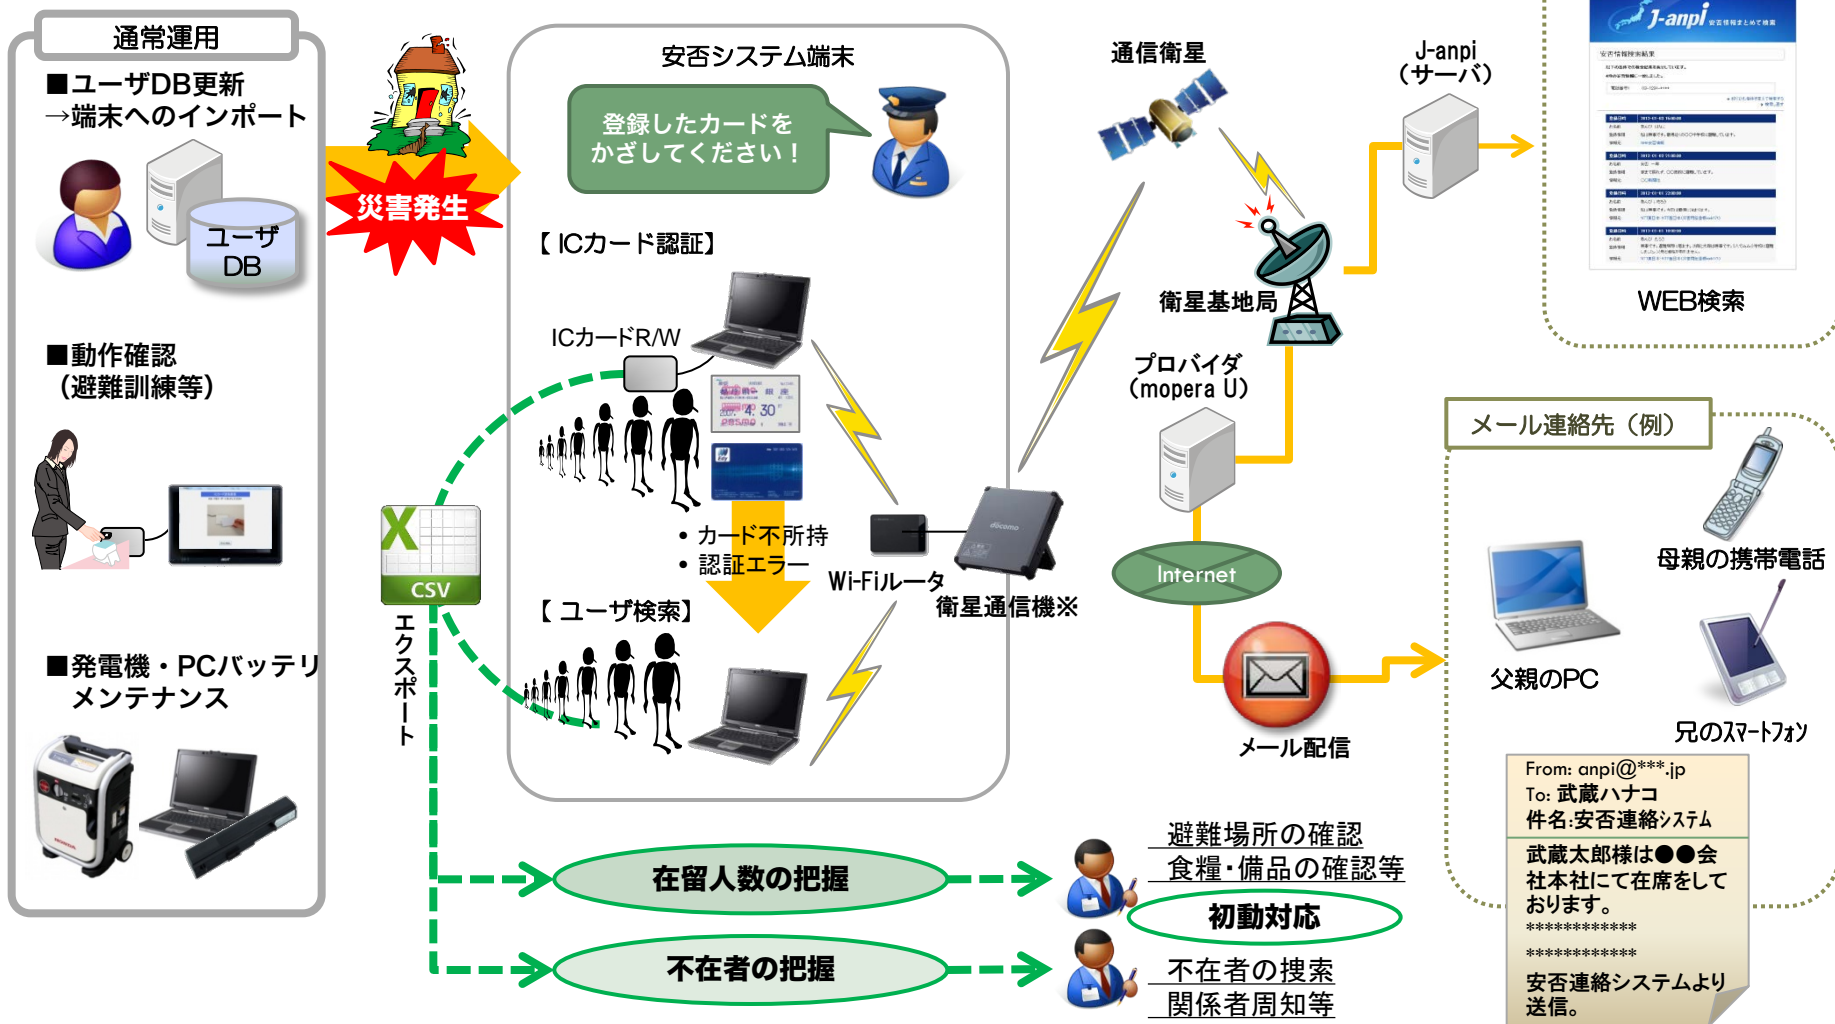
通常運用

■ユーザDB更新
→端末へのインポート

ユーザ
DB

■動作確認
（避難訓練等）

■発電機・PCバッテリ
メンテナンス

災害発生

安否システム端末

登録したカードを
かざしてください！

【ICカード認証】

ICカードR/W

・カード不所持
・認証エラー

【ユーザ検索】

CSV

エクスポート

Wi-Fiルータ

衛星通信機※

通信衛星

衛星基地局

J-anpi
（サーバ）

J-anpi

WEB検索

プロバイダ
（mopera U）

Internet

メール配信

メール連絡先（例）

母親の携帯電話

父親のPC

兄のスマートフォン

From: anpi@***.jp
To: 武蔵ハナコ
件名:安否連絡システム

武蔵太郎様は●●会
社本社にて在席をして
おります。
************
************
安否連絡システムより
送信。

在留人数の把握

不在者の把握

避難場所の確認
食糧・備品の確認等

初動対応

不在者の捜索
関係者周知等